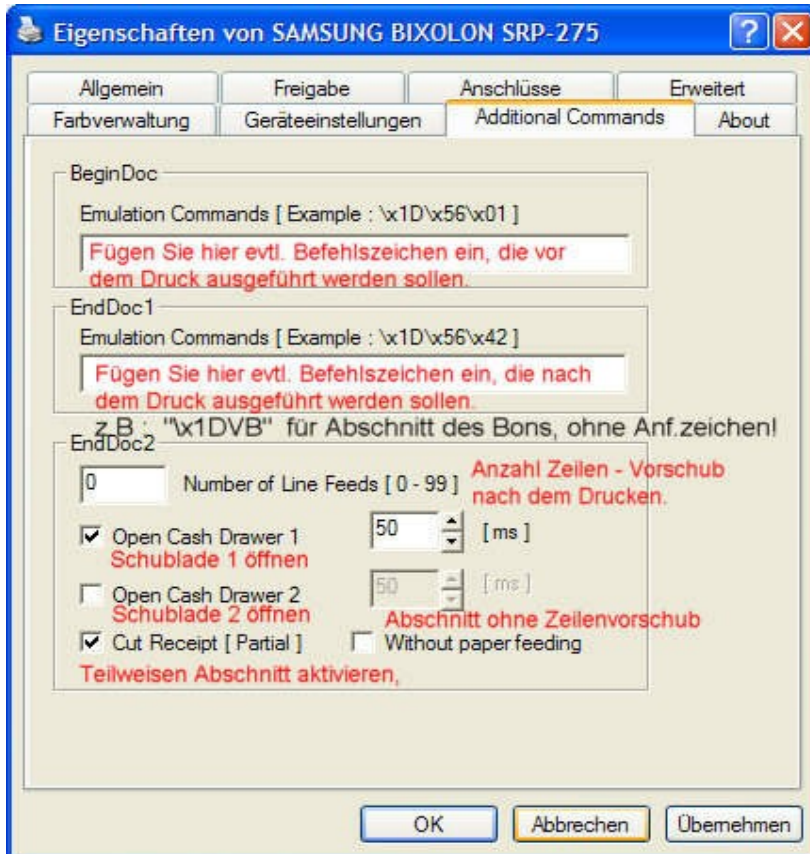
Eigenschaften von SAMSUNG BIXOLON SRP-275

Allgemein | Freigabe | Anschlüsse | Erweitert
Farbverwaltung | Geräteeinstellungen | Additional Commands | About

BeginDoc
Emulation Commands [ Example : \x1D\x56\x01 ]
Fügen Sie hier evtl. Befehlszeichen ein, die vor dem Druck ausgeführt werden sollen.

EndDoc1
Emulation Commands [ Example : \x1D\x56\x42 ]
Fügen Sie hier evtl. Befehlszeichen ein, die nach dem Druck ausgeführt werden sollen.

z.B.: "\x1DVB" für Abschnitt des Bons, ohne Anf.zeichen!

EndDoc2
0 Number of Line Feeds [ 0 - 99 ] Anzahl Zeilen - Vorschub nach dem Drucken.

Open Cash Drawer 1 50 [ ms ]
Schublade 1 öffnen

Open Cash Drawer 2 50 [ ms ]
Schublade 2 öffnen

Abschnitt ohne Zeilenvorschub

Cut Receipt [ Partial ] Without paper feeding

Teilweisen Abschnitt aktivieren,

OK | Abbrechen | Übernehmen